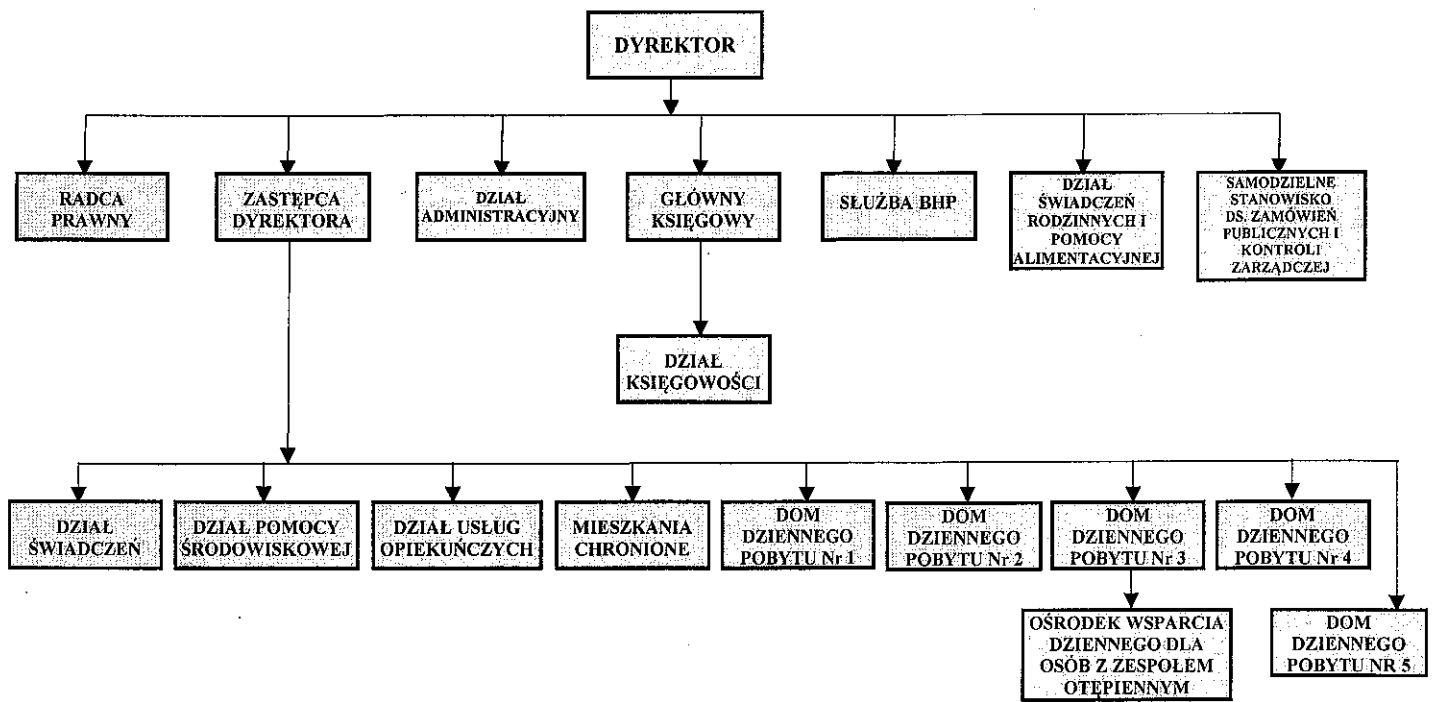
DYREKTOR

RADCA PRAWNY

ZASTĘPCA DYREKTORA

DZIAŁ ADMINISTRACYJNY

GŁÓWNY KSIĘGOWY

SŁUŻBA BHP

DZIAŁ ŚWIADCZEŃ RODZINNYCH I POMOCY ALIMENTACYJNEJ

SAMODZIELNE STANOWISKO DS. ZAMÓWIEŃ PUBLICZNYCH I KONTROLI ZARZĄDCZEJ

DZIAŁ KSIĘGOWOŚCI

DZIAŁ ŚWIADCZEŃ

DZIAŁ POMOCY ŚRODOWISKOWEJ

DZIAŁ USŁUG OPIEKUŃCZYCH

MIESZKANIA CHRONIONE

DOM DZIENNEGO POBYTU Nr 1

DOM DZIENNEGO POBYTU Nr 2

DOM DZIENNEGO POBYTU Nr 3

DOM DZIENNEGO POBYTU Nr 4

OŚRODEK WSPARCIA DZIENNEGO DLA OSÓB Z ZESPOŁEM OTĘPIENNYM

DOM DZIENNEGO POBYTU NR 5